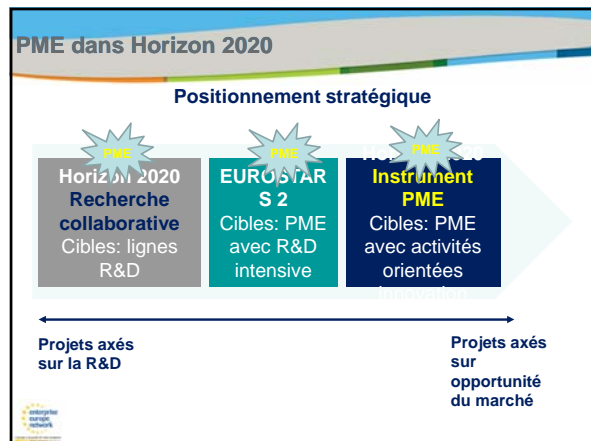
PME dans Horizon 2020

Positionnement stratégique

PME

Horizon 2020
Recherche collaborative
Cibles: lignes R&D

PME

EUROSTARS 2
Cibles: PME avec R&D intensive

PME

Horizon 2020
Instrument PME
Cibles: PME avec activités orientées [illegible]

Projets axés sur la R&D

Projets axés sur opportunité du marché

enterprise europe network